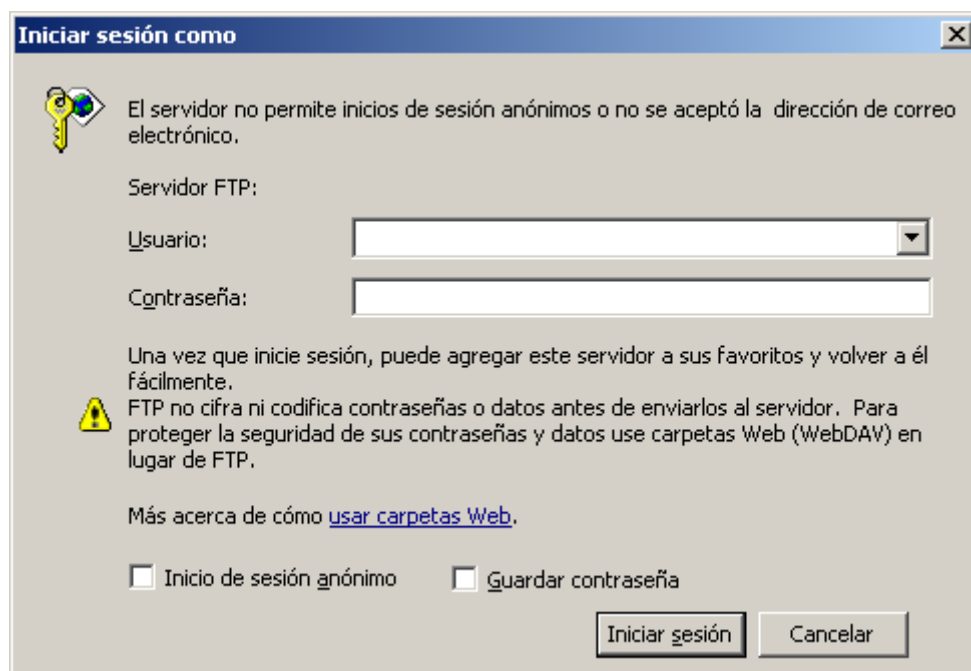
Iniciar sesión como

El servidor no permite inicios de sesión anónimos o no se aceptó la dirección de correo electrónico.

Servidor FTP:

Usuario:

Contraseña:

Una vez que inicie sesión, puede agregar este servidor a sus favoritos y volver a él fácilmente.

FTP no cifra ni codifica contraseñas o datos antes de enviarlos al servidor. Para proteger la seguridad de sus contraseñas y datos use carpetas Web (WebDAV) en lugar de FTP.

Más acerca de cómo usar carpetas Web.

Inicio de sesión anónimo

Guardar contraseña

Iniciar sesión

Cancelar